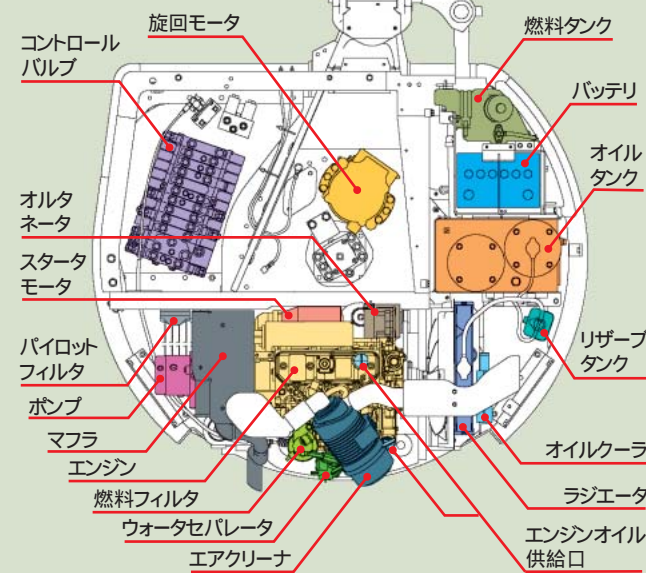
旋回モータ
燃料タンク
コントロールバルブ
バッテリ
オイルタンク
オルタネータ
スタータモータ
リザーブタンク
パイロットフィルタ
ポンプ
マフラ
エンジン
オイルクーラ
燃料フィルタ
ラジエータ
ウォータセパレータ
エンジンオイル供給口
エアクリーナ